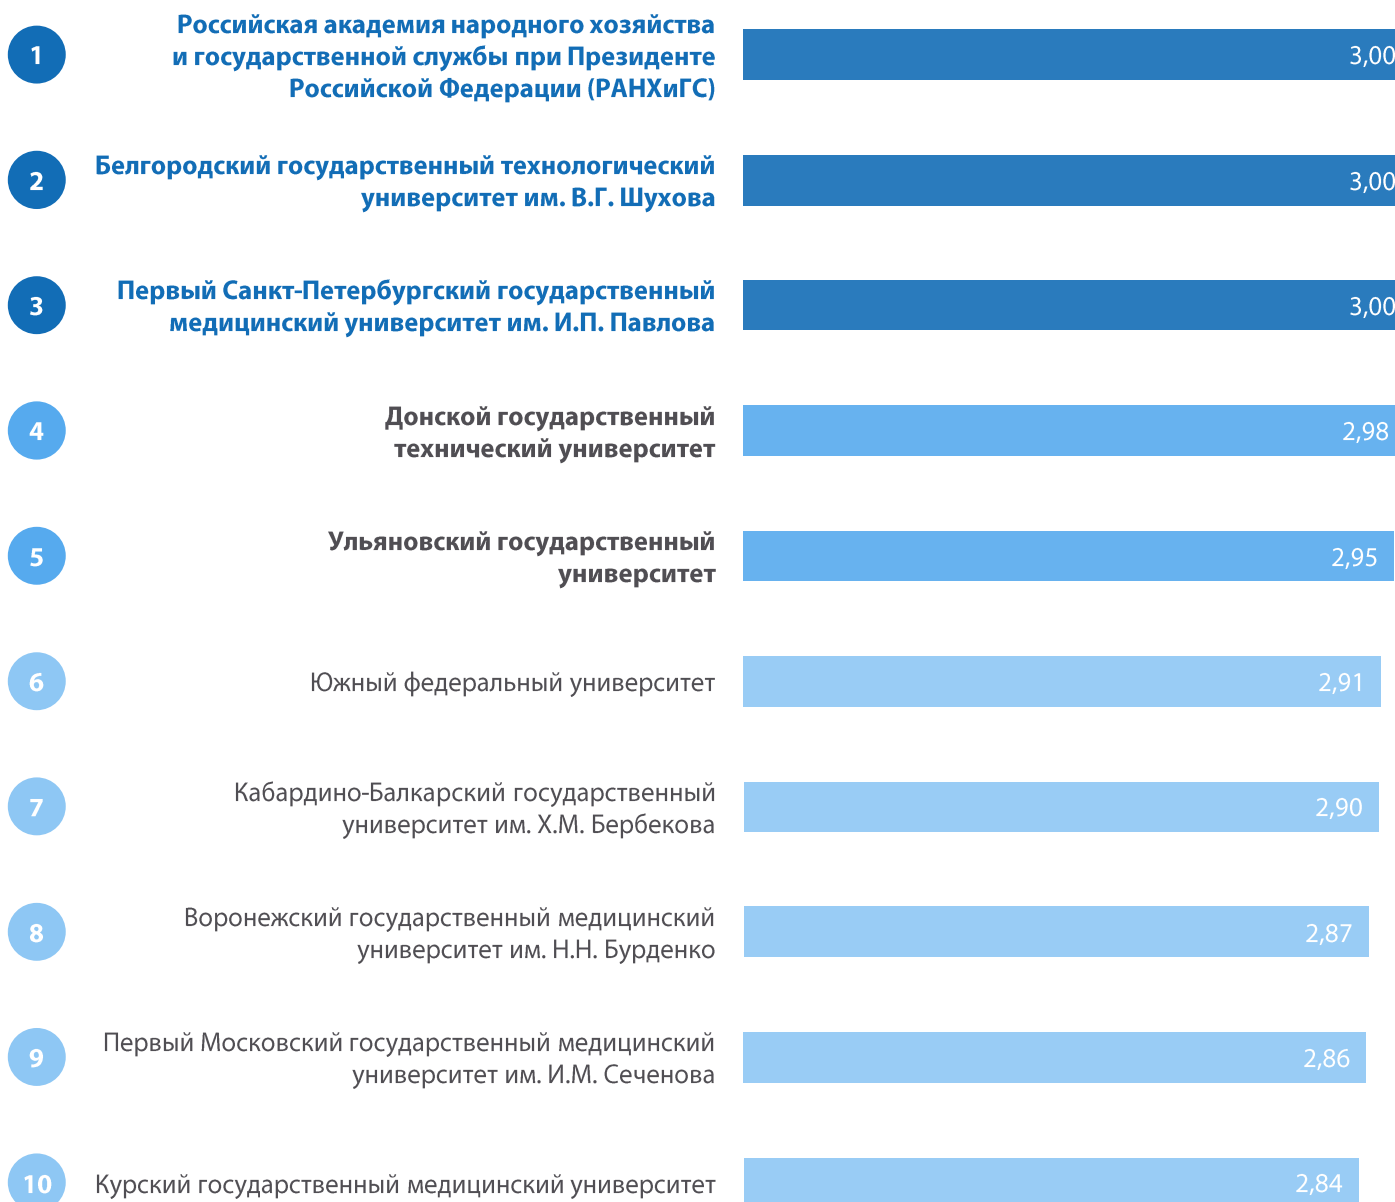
1 Российская академия народного хозяйства и государственной службы при Президенте Российской Федерации (РАНХиГС) 3,00

2 Белгородский государственный технологический университет им. В.Г. Шухова 3,00

3 Первый Санкт-Петербургский государственный медицинский университет им. И.П. Павлова 3,00

4 Донской государственный технический университет 2,98

5 Ульяновский государственный университет 2,95

6 Южный федеральный университет 2,91

7 Кабардино-Балкарский государственный университет им. Х.М. Бербекова 2,90

8 Воронежский государственный медицинский университет им. Н.Н. Бурденко 2,87

9 Первый Московский государственный медицинский университет им. И.М. Сеченова 2,86

10 Курский государственный медицинский университет 2,84